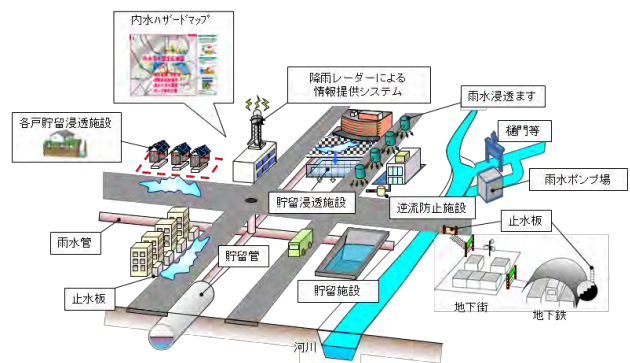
内水ハザードマップ

降雨レーダーによる情報提供システム

雨水浸透ます

各戸貯留浸透施設

樋門等

雨水ポンプ場

貯留浸透施設

逆流防止施設

止水板

雨水管

貯留管

止水板

貯留施設

地下街

地下鉄

河川